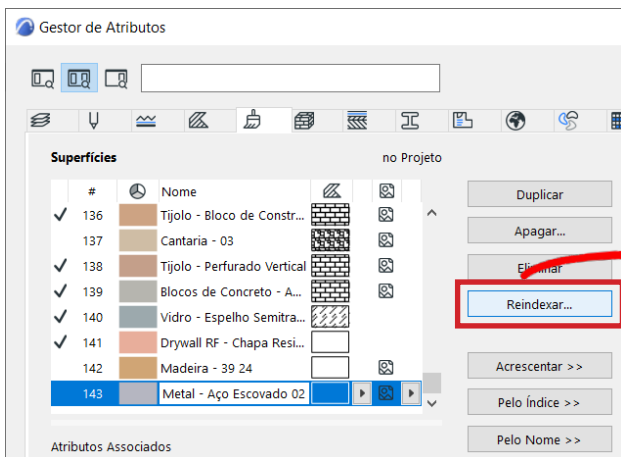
Gestor de Atributos

Superfícies

no Projeto

| | # | | Nome | | |
|---|---|---|---|---|---|
| ✓ | 136 | | Tijolo - Bloco de Constr... | | |
| | 137 | | Cantaria - 03 | | |
| ✓ | 138 | | Tijolo - Perfurado Vertical | | |
| ✓ | 139 | | Blocos de Concreto - A... | | |
| ✓ | 140 | | Vidro - Espelho Semitra... | | |
| ✓ | 141 | | Drywall RF - Chapa Resi... | | |
| | 142 | | Madeira - 39 24 | | |
| | 143 | | Metal - Aço Escovado 02 | | |

Duplicar

Apagar...

Eliminar

Reindexar...

Acrescentar >>

Pelo Índice >>

Pelo Nome >>

Atributos Associados